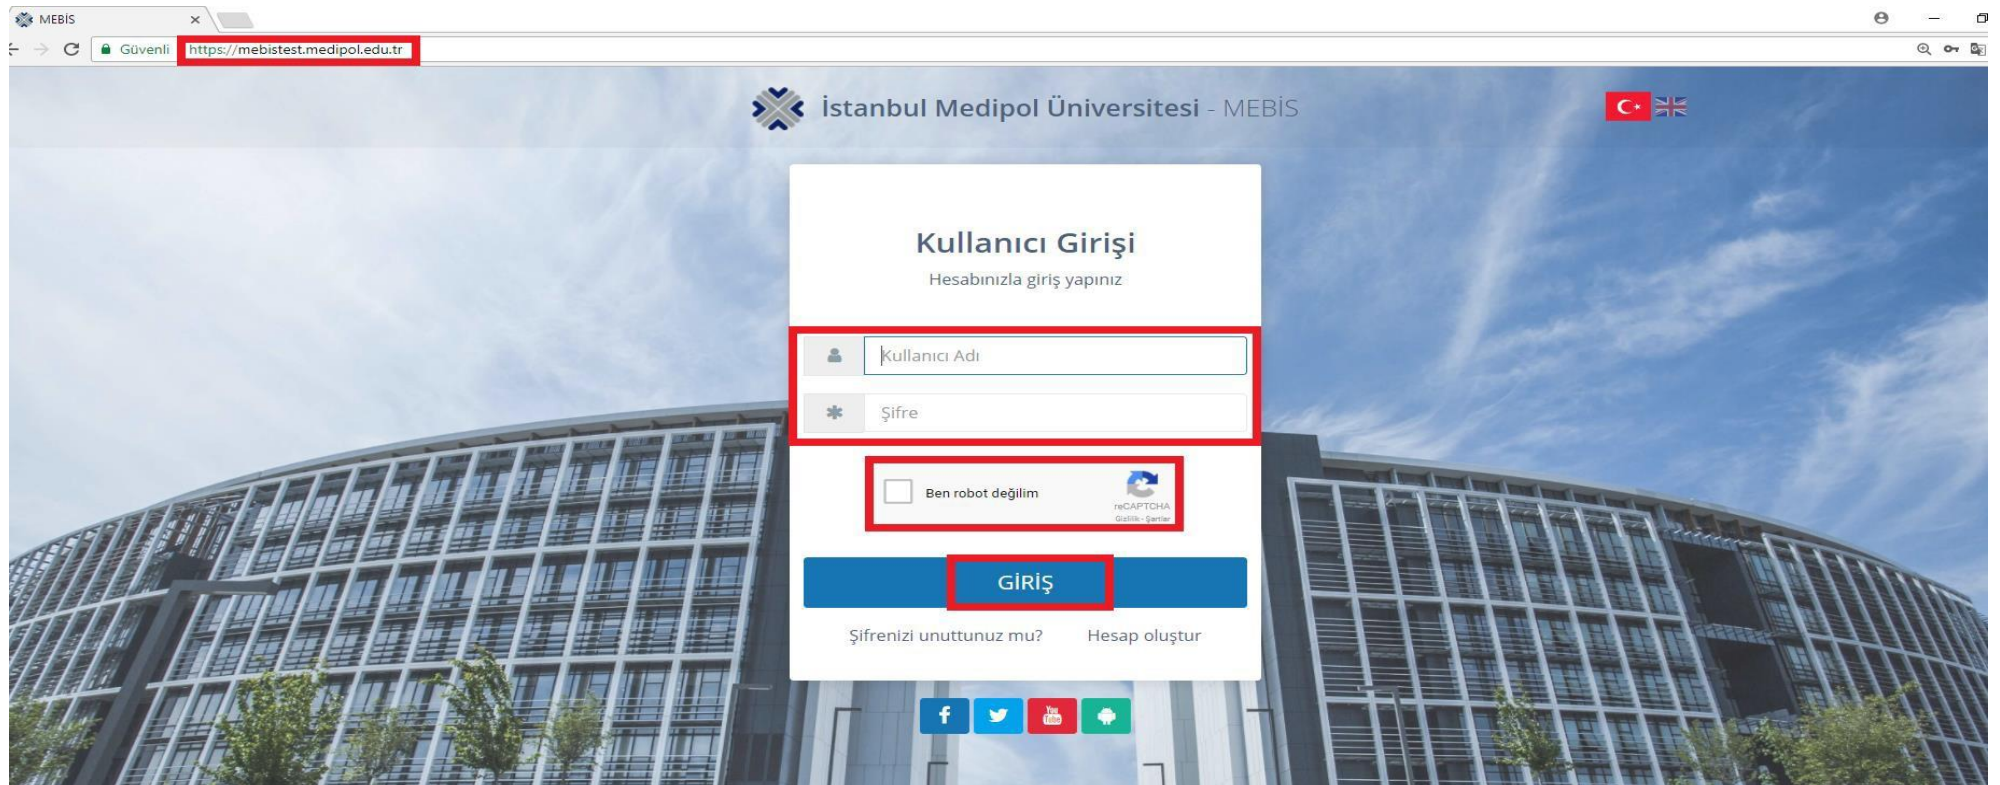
MEBİS ×

Güvenli https://mebistest.medipol.edu.tr

İstanbul Medipol Üniversitesi - MEBİS

Kullanıcı Girişi

Hesabınızla giriş yapınız

Kullanıcı Adı

Şifre

Ben robot değilim

reCAPTCHA
Gizlilik - Şartlar

GİRİŞ

Şifrenizi unuttunuz mu? Hesap oluştur

You Tube